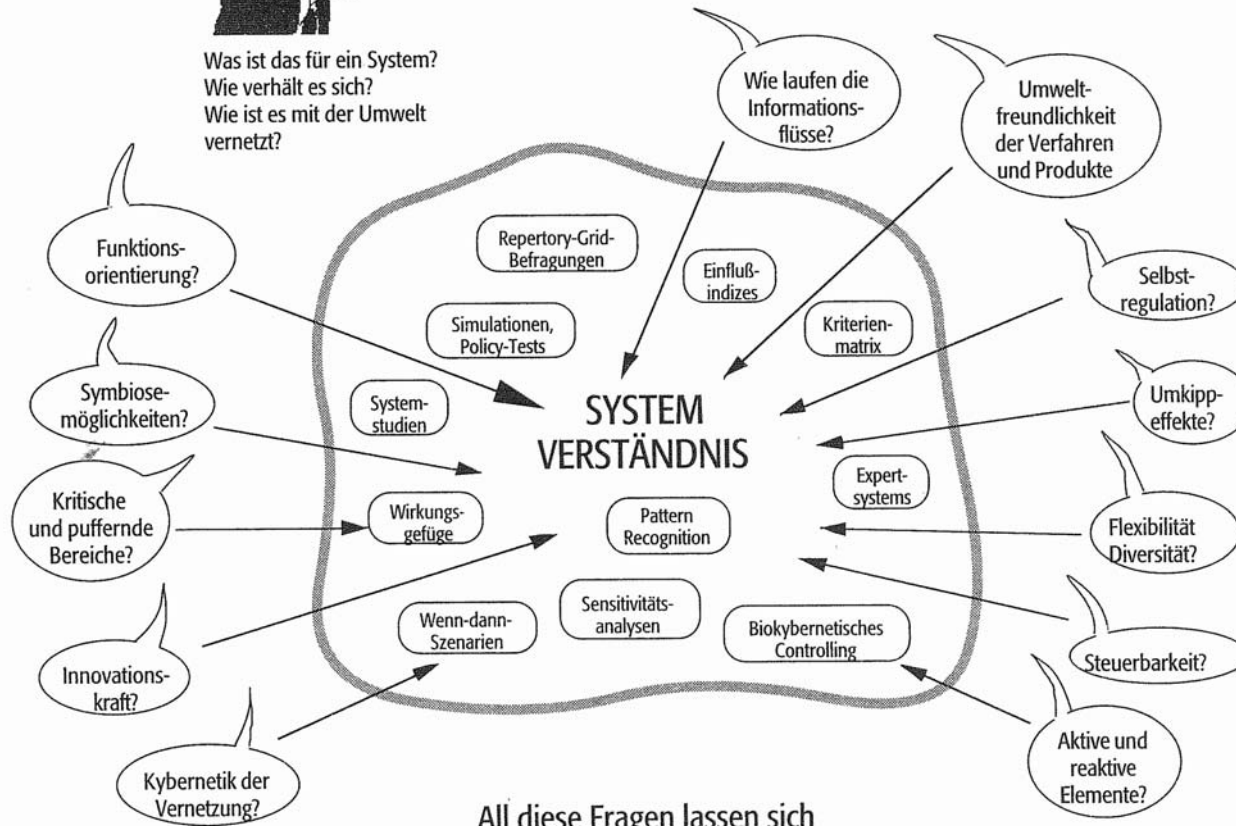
Was ist das für ein System?
Wie verhält es sich?
Wie ist es mit der Umwelt vernetzt?

Wie laufen die Informationsflüsse?

Umweltfreundlichkeit der Verfahren und Produkte

Funktionsorientierung?

Repertory-Grid-Befragungen

Einflußindizes

Selbstregulation?

Simulationen, Policy-Tests

Kriterienmatrix

Symbiosemöglichkeiten?

Systemstudien

SYSTEM VERSTÄNDNIS

Umkippeffekte?

Expertsystems

Kritische und puffernde Bereiche?

Wirkungsgefüge

Pattern Recognition

Flexibilität Diversität?

Sensitivitätsanalysen

Wenn-dann-Szenarien

Biokybernetisches Controlling

Innovationskraft?

Steuerbarkeit?

Aktive und reaktive Elemente?

Kybernetik der Vernetzung?

All diese Fragen lassen sich